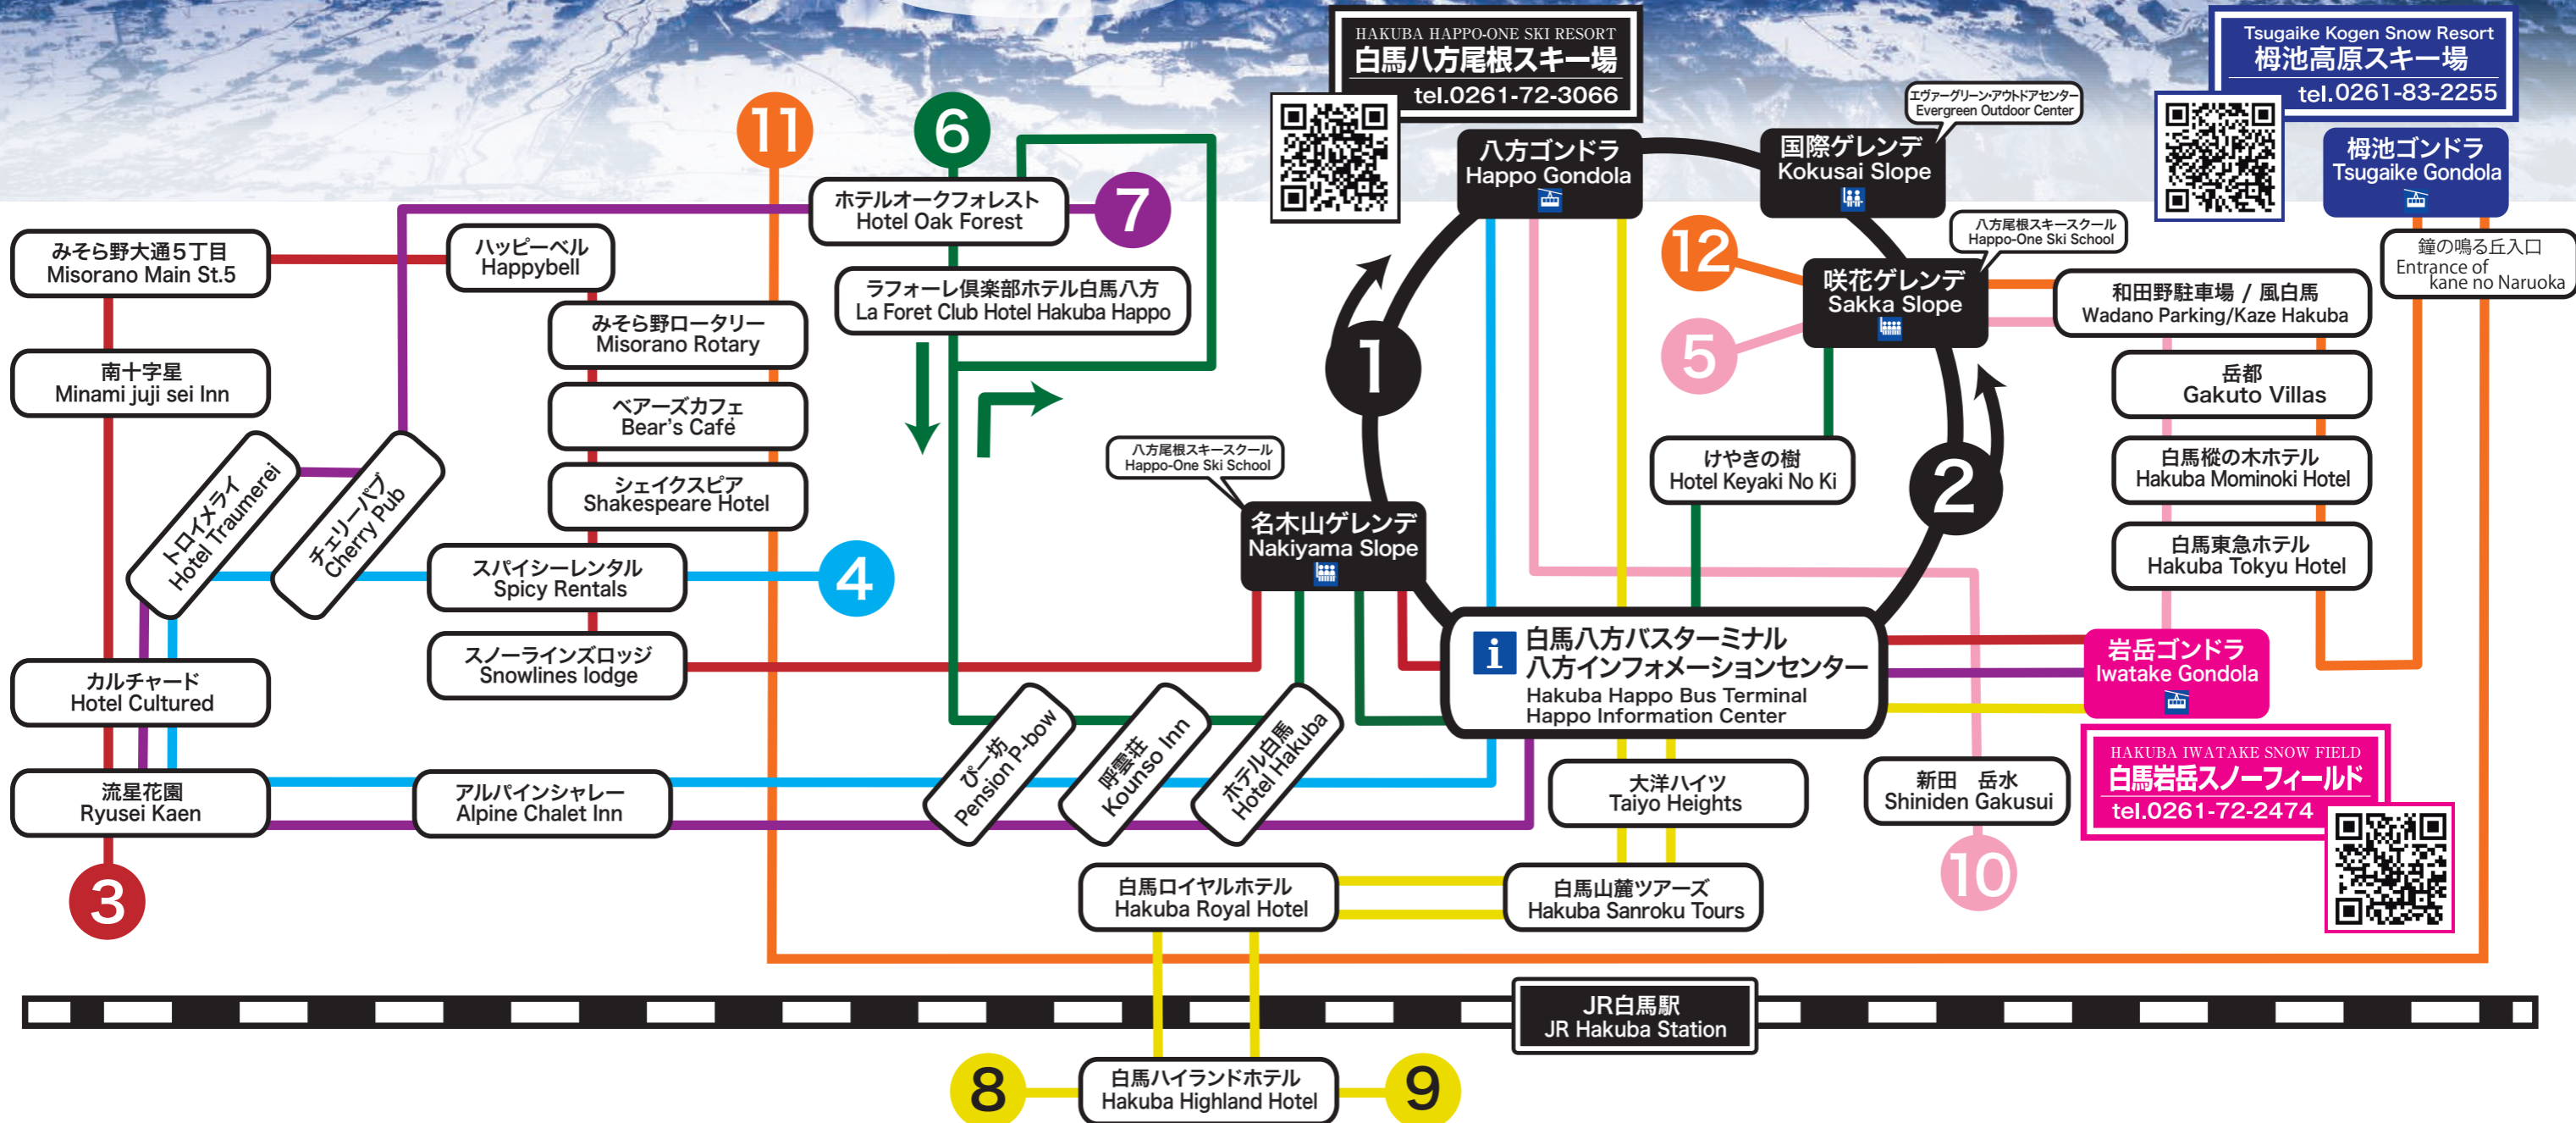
HAKUBA HAPPO-ONE SKI RESORT
白馬八方尾根スキー場
tel.0261-72-3066

Tsugaike Kogen Snow Resort
栂池高原スキー場
tel.0261-83-2255

エヴァーグリーン・アウトドアセンター
Evergreen Outdoor Center

11
6
7
12
5
1
2
4
3
10
8
9

八方ゴンドラ
Happo Gondola

国際ゲレンデ
Kokusai Slope

栂池ゴンドラ
Tsugaike Gondola

八方尾根スキースクール
Happo-One Ski School

鐘の鳴る丘入口
Entrance of kane no Naruoka

みそら野大通5丁目
Misorano Main St.5

ハッピーベル
Happybell

ホテルオークフォレスト
Hotel Oak Forest

ラフォーレ倶楽部ホテル白馬八方
La Foret Club Hotel Hakuba Happo

みそら野ロータリー
Misorano Rotary

咲花ゲレンデ
Sakka Slope

和田野駐車場 / 風白馬
Wadano Parking/Kaze Hakuba

南十字星
Minami juji sei Inn

ベアーズカフェ
Bear's Café

岳都
Gakuto Villas

八方尾根スキースクール
Happo-One Ski School

けやきの樹
Hotel Keyaki No Ki

白馬樅の木ホテル
Hakuba Mominoki Hotel

トロイメライ
Hotel Traumerei

チェリーパブ
Cherry Pub

シェイクスピア
Shakespeare Hotel

名木山ゲレンデ
Nakiyama Slope

白馬東急ホテル
Hakuba Tokyu Hotel

スパイシーレンタル
Spicy Rentals

スノーラインズロッジ
Snowlines lodge

白馬八方バスターミナル
八方インフォメーションセンター
Hakuba Happo Bus Terminal
Happo Information Center

岩岳ゴンドラ
Iwatake Gondola

カルチャード
Hotel Cultured

ぴー坊
Pension P-bow

呼雲荘
Kounso Inn

ホテル白馬
Hotel Hakuba

HAKUBA IWATAKE SNOW FIELD
白馬岩岳スノーフィールド
tel.0261-72-2474

流星花園
Ryusei Kaen

アルパインシャレー
Alpine Chalet Inn

大洋ハイツ
Taiyo Heights

新田　岳水
Shiniden Gakusui

白馬ロイヤルホテル
Hakuba Royal Hotel

白馬山麓ツアーズ
Hakuba Sanroku Tours

JR白馬駅
JR Hakuba Station

白馬ハイランドホテル
Hakuba Highland Hotel